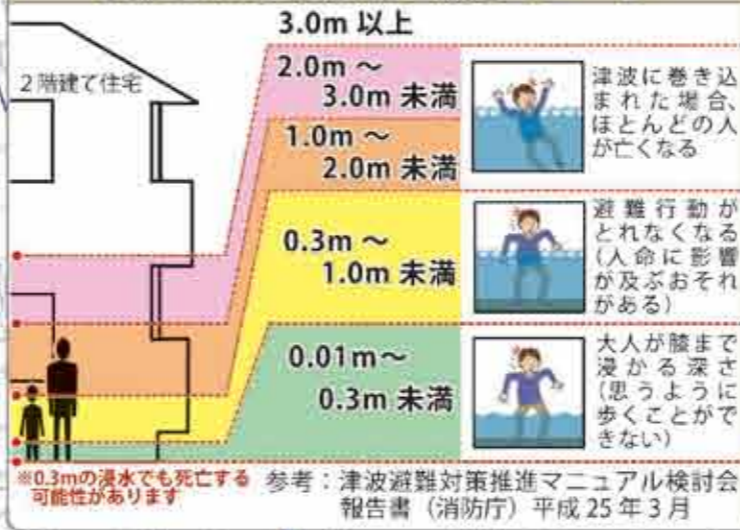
2階建て住宅

3.0m 以上

2.0m ～ 3.0m 未満

1.0m ～ 2.0m 未満

津波に巻き込まれた場合、ほとんどの人が亡くなる

0.3m ～ 1.0m 未満

避難行動がとれなくなる（人命に影響が及ぶおそれがある）

0.01m～ 0.3m 未満

大人が膝まで浸かる深さ（思うように歩くことができない）

※0.3mの浸水でも死亡する可能性があります

参考：津波避難対策推進マニュアル検討会報告書（消防庁）平成25年3月